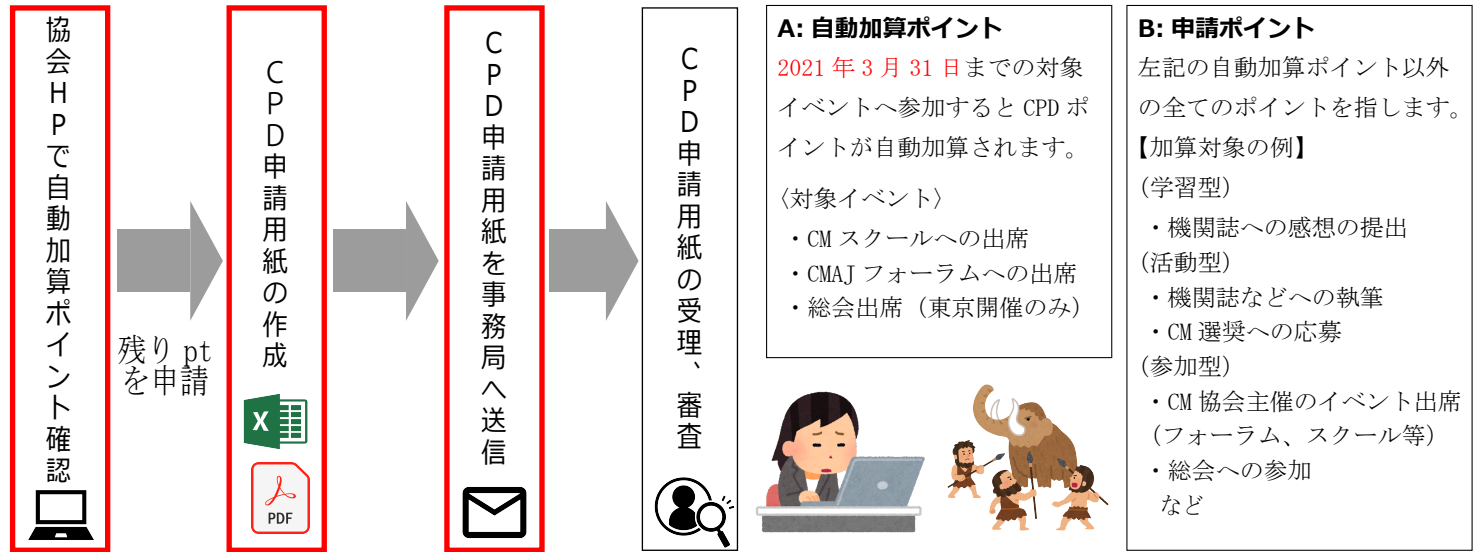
協会HPで自動加算ポイント確認

残りptを申請

CPD申請用紙の作成

X

PDF

CPD申請用紙を事務局へ送信

CPD申請用紙の受理、審査

A: 自動加算ポイント

2021年3月31日までの対象イベントへ参加するとCPDポイントが自動加算されます。

〈対象イベント〉
・CMスクールへの出席
・CMAJフォーラムへの出席
・総会出席（東京開催のみ）

B: 申請ポイント

左記の自動加算ポイント以外の全てのポイントを指します。

【加算対象の例】
(学習型)
・機関誌への感想の提出
(活動型)
・機関誌などへの執筆
・CM選奨への応募
(参加型)
・CM協会主催のイベント出席（フォーラム、スクール等）
・総会への参加
など